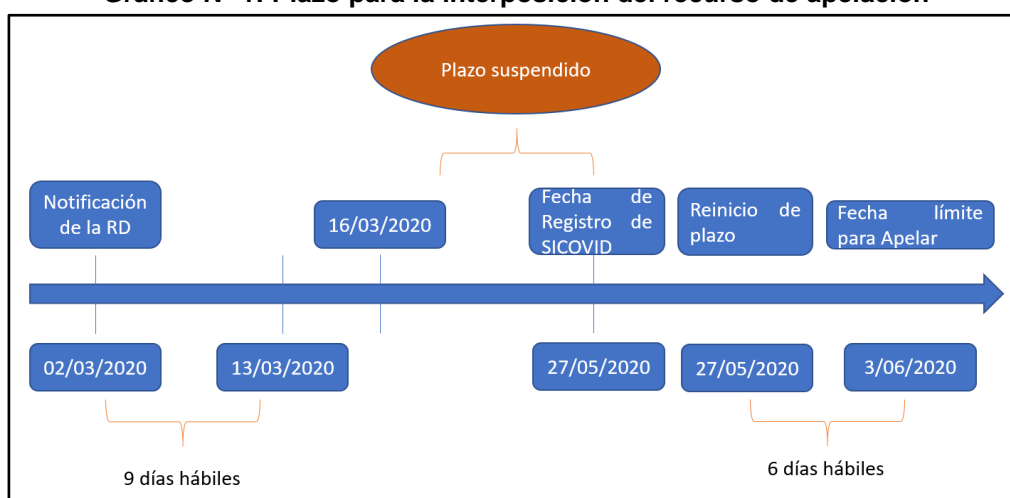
Gráfico N° 1: Plazo para la interposición del recurso de apelación

Plazo suspendido

Notificación de la RD

16/03/2020

Fecha de Registro de SICOVID

Reinicio de plazo

Fecha límite para Apelar

02/03/2020

13/03/2020

27/05/2020

27/05/2020

3/06/2020

9 días hábiles

6 días hábiles